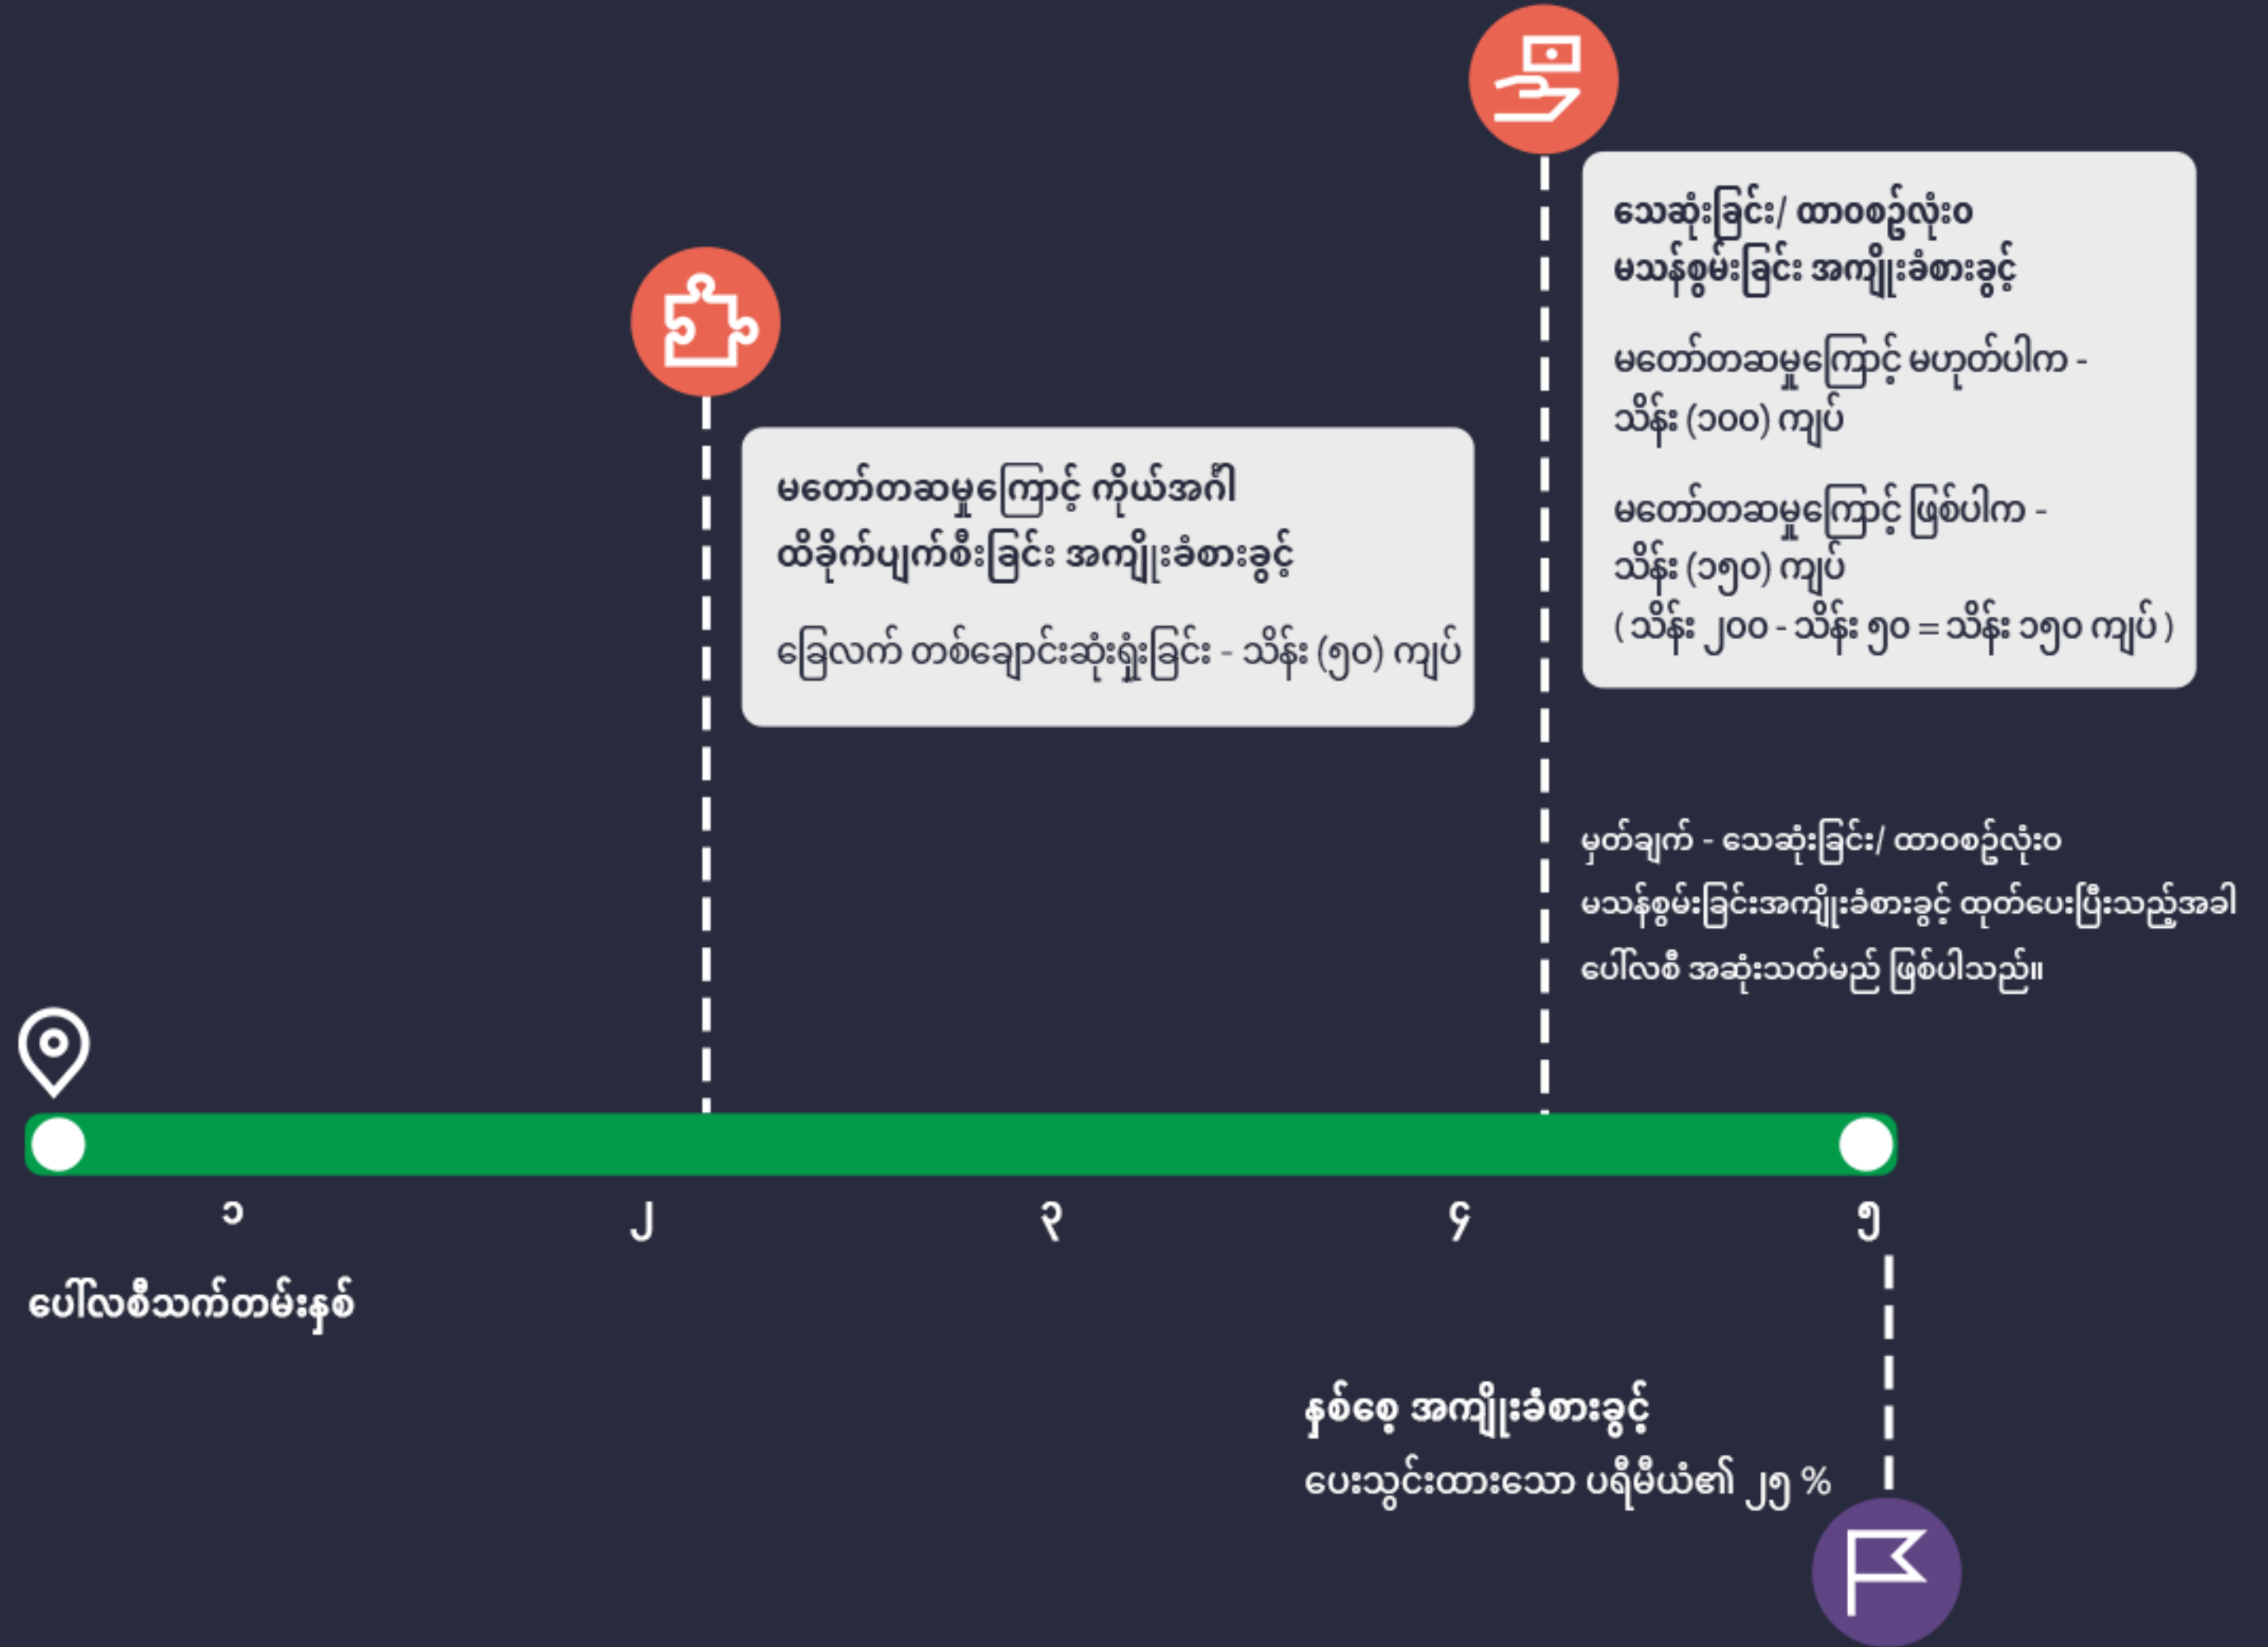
သေဆုံးခြင်း/ ထာဝစဉ်လုံးဝ မသန်စွမ်းခြင်း အကျိုးခံစားခွင့်

မတော်တဆမှုကြောင့် မဟုတ်ပါက - သိန်း (၁၀၀) ကျပ်

မတော်တဆမှုကြောင့် ဖြစ်ပါက - သိန်း (၁၅၀) ကျပ်
( သိန်း ၂၀၀ - သိန်း ၅၀ = သိန်း ၁၅၀ ကျပ် )

မတော်တဆမှုကြောင့် ကိုယ်အင်္ဂါ ထိခိုက်ပျက်စီးခြင်း အကျိုးခံစားခွင့်

ခြေလက် တစ်ချောင်းဆုံးရှုံးခြင်း - သိန်း (၅၀) ကျပ်

မှတ်ချက် - သေဆုံးခြင်း/ ထာဝစဉ်လုံးဝ မသန်စွမ်းခြင်းအကျိုးခံစားခွင့် ထုတ်ပေးပြီးသည့်အခါ ပေါ်လစီ အဆုံးသတ်မည် ဖြစ်ပါသည်။

၁ ၂ ၃ ၄ ၅

ပေါ်လစီသက်တမ်းနှစ်

နှစ်စေ့ အကျိုးခံစားခွင့်
ပေးသွင်းထားသော ပရီမီယံ၏ ၂၅ %